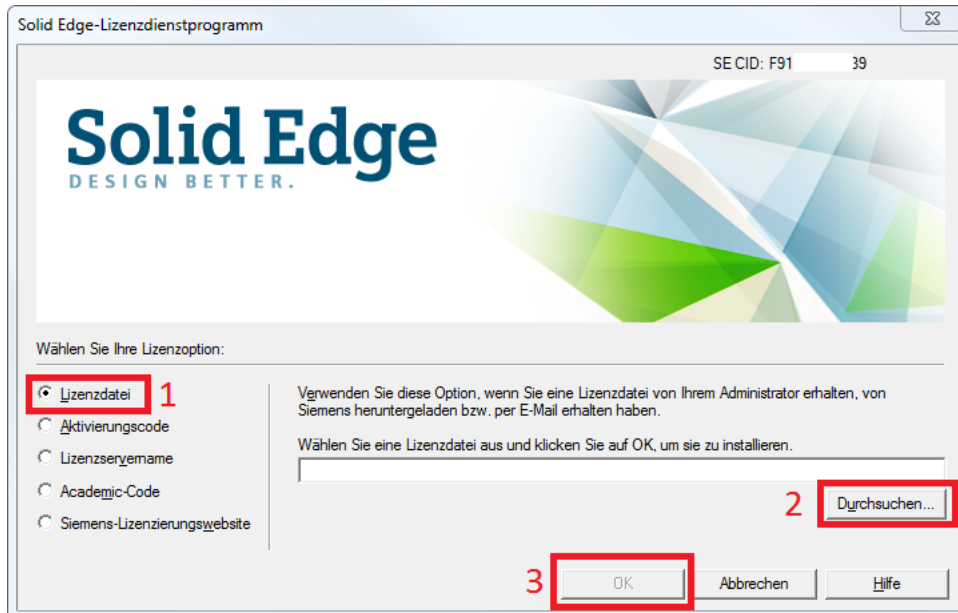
Solid Edge-Lizenzdienstprogramm

SE CID: F91 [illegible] 39

Solid Edge
DESIGN BETTER.

Wählen Sie Ihre Lizenzoption:

Lizenzdatei 1
Aktivierungscode
Lizenzservername
Academic-Code
Siemens-Lizenzierungswebsite

Verwenden Sie diese Option, wenn Sie eine Lizenzdatei von Ihrem Administrator erhalten, von Siemens heruntergeladen bzw. per E-Mail erhalten haben.

Wählen Sie eine Lizenzdatei aus und klicken Sie auf OK, um sie zu installieren.

2 Durchsuchen...

3 OK Abbrechen Hilfe